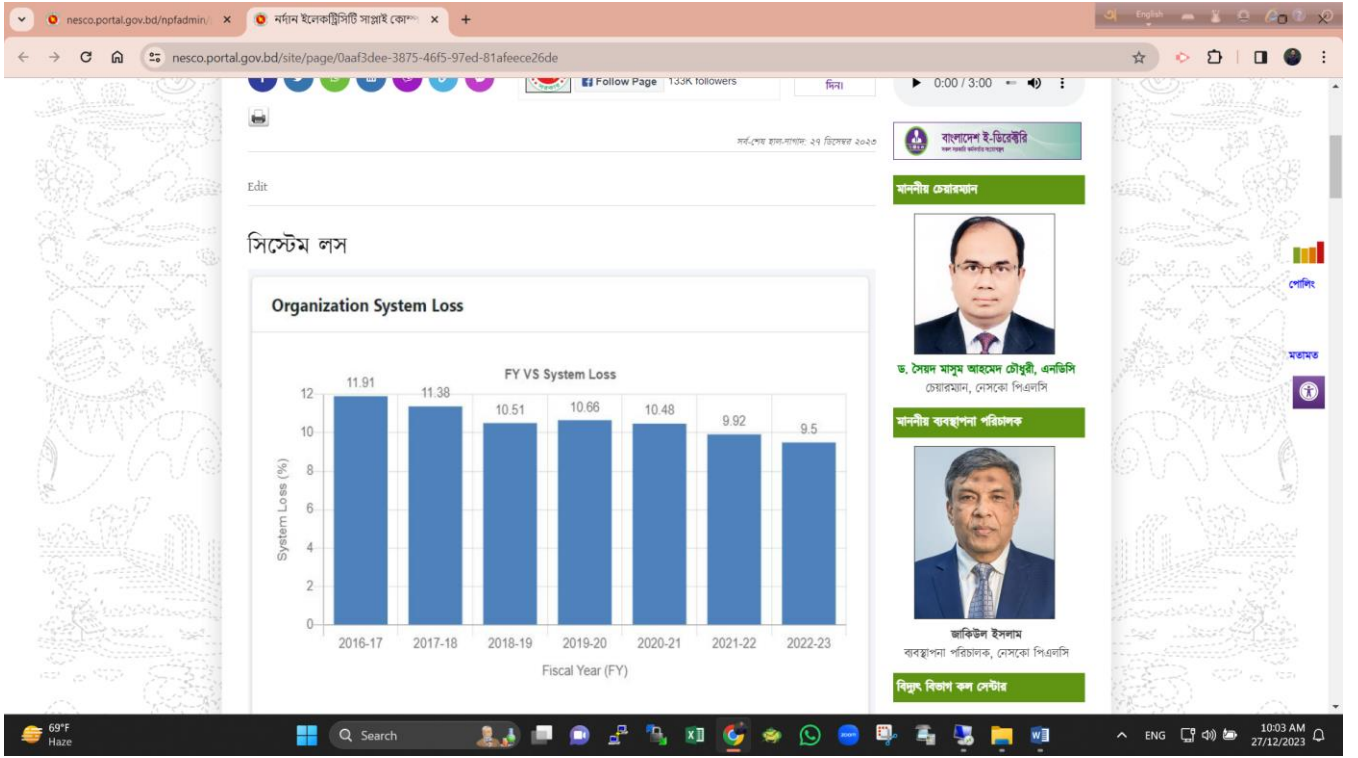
nesco.portal.gov.bd/npfadmin/ ×
নর্দান ইলেকট্রিসিটি সাপ্লাই কোম্প ×
+
English
nesco.portal.gov.bd/site/page/0aaf3dee-3875-46f5-97ed-81afeece26de

Follow Page 133K followers
দিন।
0:00 / 3:00

সর্ব-শেষ হাল-নাগাদ: ২৭ ডিসেম্বর ২০২৩

Edit

সিস্টেম লস

Organization System Loss

FY VS System Loss

| Fiscal Year (FY) | System Loss (%) |
|---|---|
| 2016-17 | 11.91 |
| 2017-18 | 11.38 |
| 2018-19 | 10.51 |
| 2019-20 | 10.66 |
| 2020-21 | 10.48 |
| 2021-22 | 9.92 |
| 2022-23 | 9.5 |

0 2 4 6 8 10 12

বাংলাদেশ ই-ডিরেক্টরি

মাননীয় চেয়ারম্যান

ড. সৈয়দ মাসুম আহমেদ চৌধুরী, এনডিসি
চেয়ারম্যান, নেসকো পিএলসি

মাননীয় ব্যবস্থাপনা পরিচালক

জাকিউল ইসলাম
ব্যবস্থাপনা পরিচালক, নেসকো পিএলসি

বিদ্যুৎ বিভ্রাট কল সেন্টার

পোলিং

মতামত

69°F
Haze
Search
ENG
10:03 AM
27/12/2023